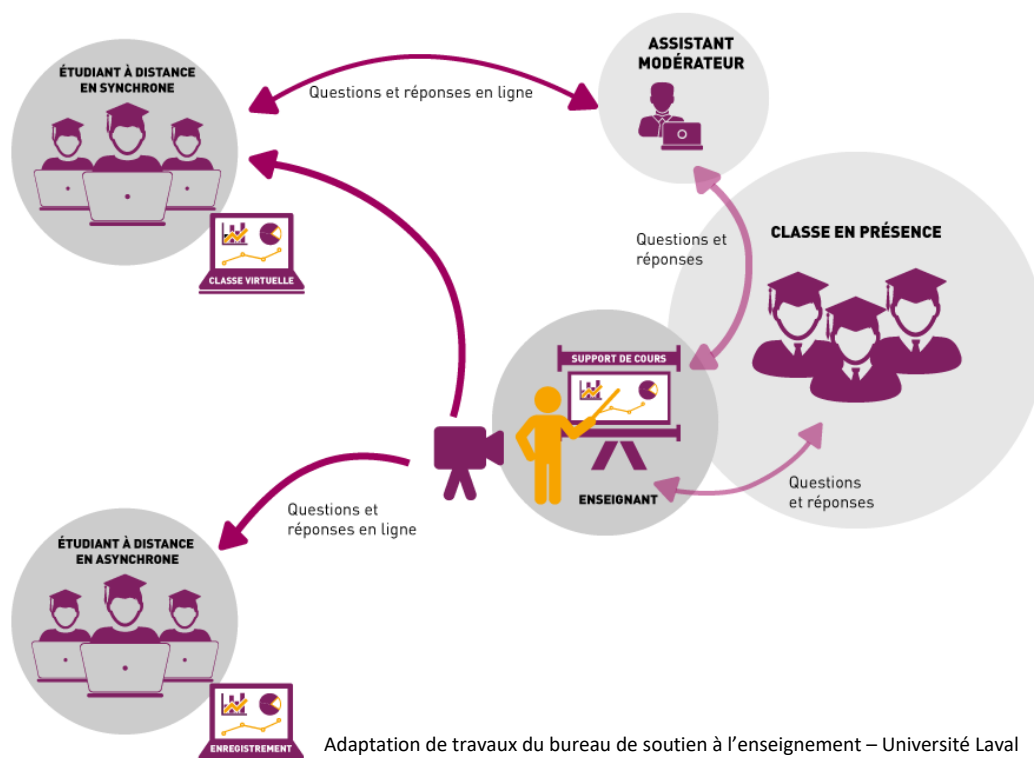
ÉTUDIANT À DISTANCE EN SYNCHRONE

Questions et réponses en ligne

ASSISTANT MODÉRATEUR

CLASSE VIRTUELLE

Questions et réponses

CLASSE EN PRÉSENCE

SUPPORT DE COURS

ENSEIGNANT

Questions et réponses

Questions et réponses en ligne

ÉTUDIANT À DISTANCE EN ASYNCHRONE

ENREGISTREMENT

Adaptation de travaux du bureau de soutien à l'enseignement – Université Laval